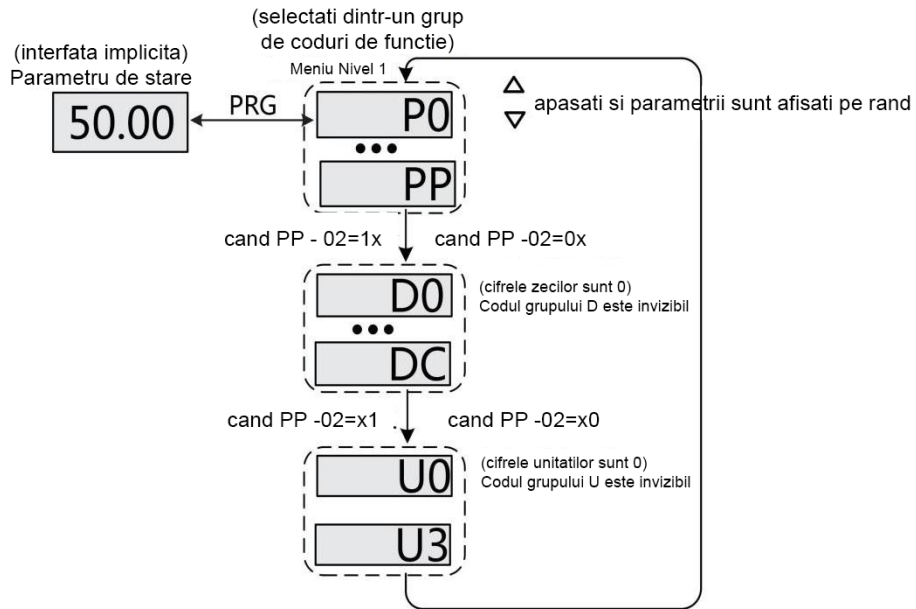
(selectati dintr-un grup de coduri de functie)

(interfata implicita)
Parametru de stare

Meniu Nivel 1

50.00

PRG

P0

PP

△
▽ apasati si parametrii sunt afisati pe rand

cand PP - 02=1x

cand PP -02=0x

D0

DC

(cifrele zecilor sunt 0)
Codul grupului D este invizibil

cand PP -02=x1

cand PP -02=x0

U0

U3

(cifrele unitatilor sunt 0)
Codul grupului U este invizibil